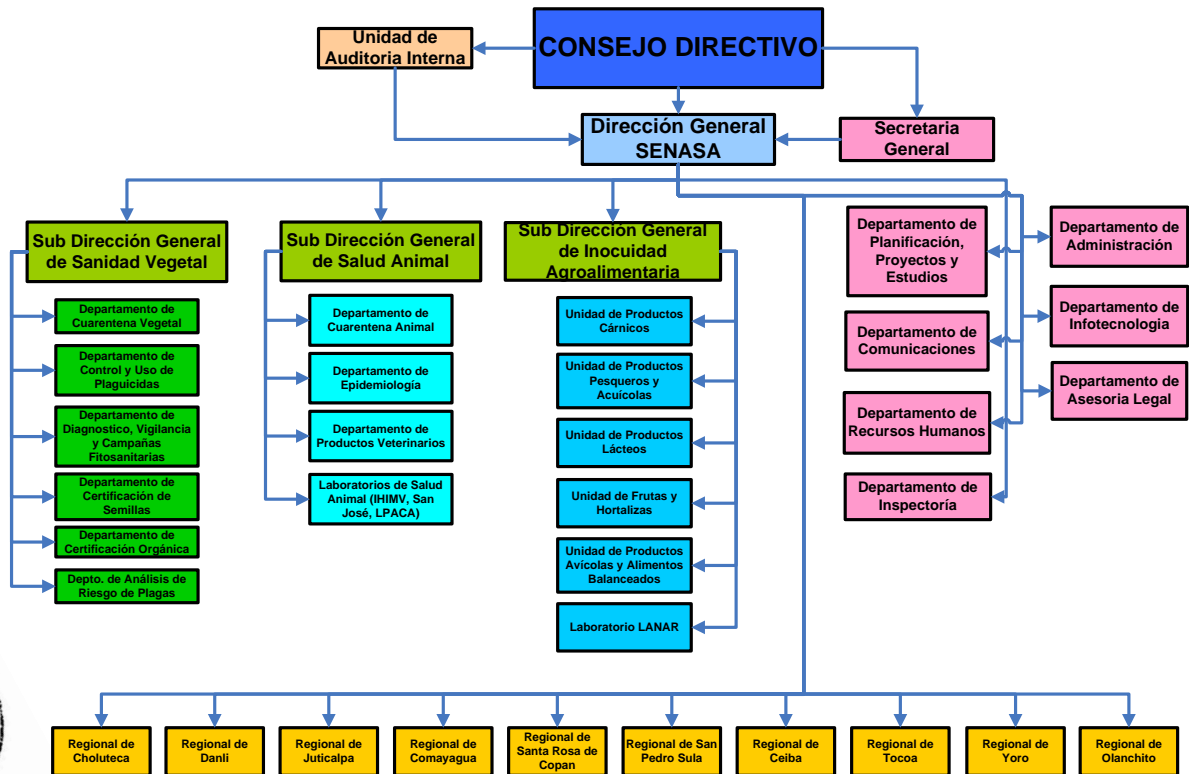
CONSEJO DIRECTIVO

Unidad de Auditoria Interna

Dirección General SENASA

Secretaria General

Sub Dirección General de Sanidad Vegetal

Departamento de Cuarentena Vegetal

Departamento de Control y Uso de Plaguicidas

Departamento de Diagnostico, Vigilancia y Campañas Fitosanitarias

Departamento de Certificación de Semillas

Departamento de Certificación Orgánica

Depto. de Análisis de Riesgo de Plagas

Sub Dirección General de Salud Animal

Departamento de Cuarentena Animal

Departamento de Epidemiología

Departamento de Productos Veterinarios

Laboratorios de Salud Animal (IHIMV, San José, LPACA)

Sub Dirección General de Inocuidad Agroalimentaria

Unidad de Productos Cárnicos

Unidad de Productos Pesqueros y Acuícolas

Unidad de Productos Lácteos

Unidad de Frutas y Hortalizas

Unidad de Productos Avícolas y Alimentos Balanceados

Laboratorio LANAR

Departamento de Planificación, Proyectos y Estudios

Departamento de Comunicaciones

Departamento de Recursos Humanos

Departamento de Inspectoría

Departamento de Administración

Departamento de Infotecnologia

Departamento de Asesoria Legal

Regional de Choluteca

Regional de Danli

Regional de Juticalpa

Regional de Comayagua

Regional de Santa Rosa de Copan

Regional de San Pedro Sula

Regional de Ceiba

Regional de Tocoa

Regional de Yoro

Regional de Olanchito